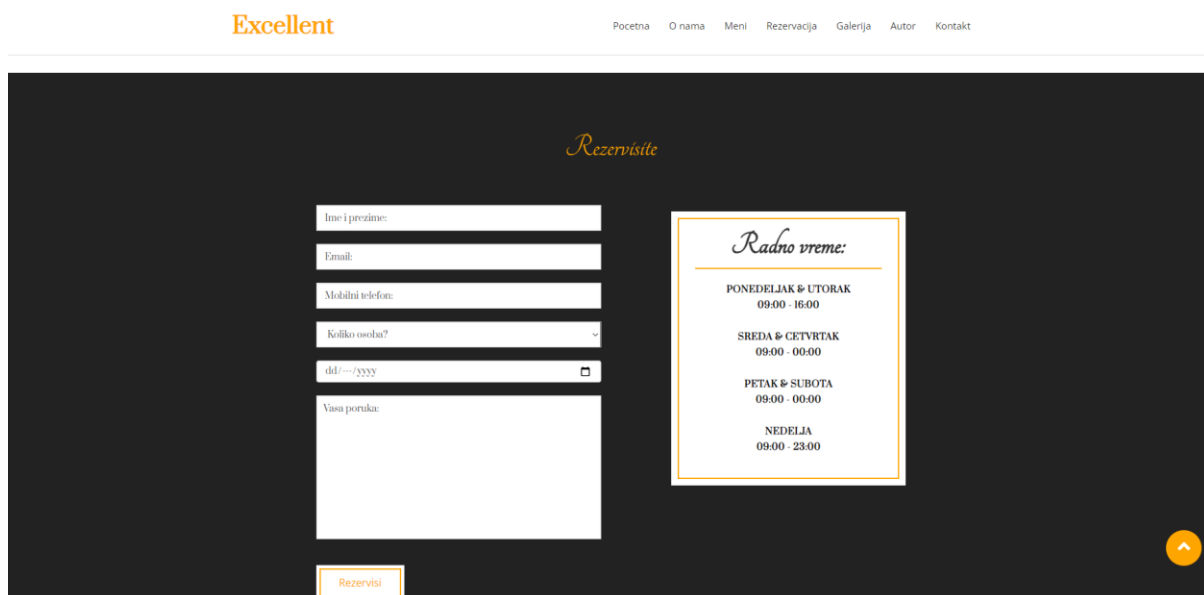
Excellent

Pocetna O nama Meni Rezervacija Galerija Autor Kontakt

Rezervisite

Ime i prezime:

Email:

Mobilni telefon:

Koliko osoba?

dd/---/yyyy

Vasa poruka:

Rezervisi

Radno vreme:

PONEDELJAK & UTORAK
09:00 - 16:00

SREDA & CETVRTAK
09:00 - 00:00

PETAK & SUBOTA
09:00 - 00:00

NEDELJA
09:00 - 23:00